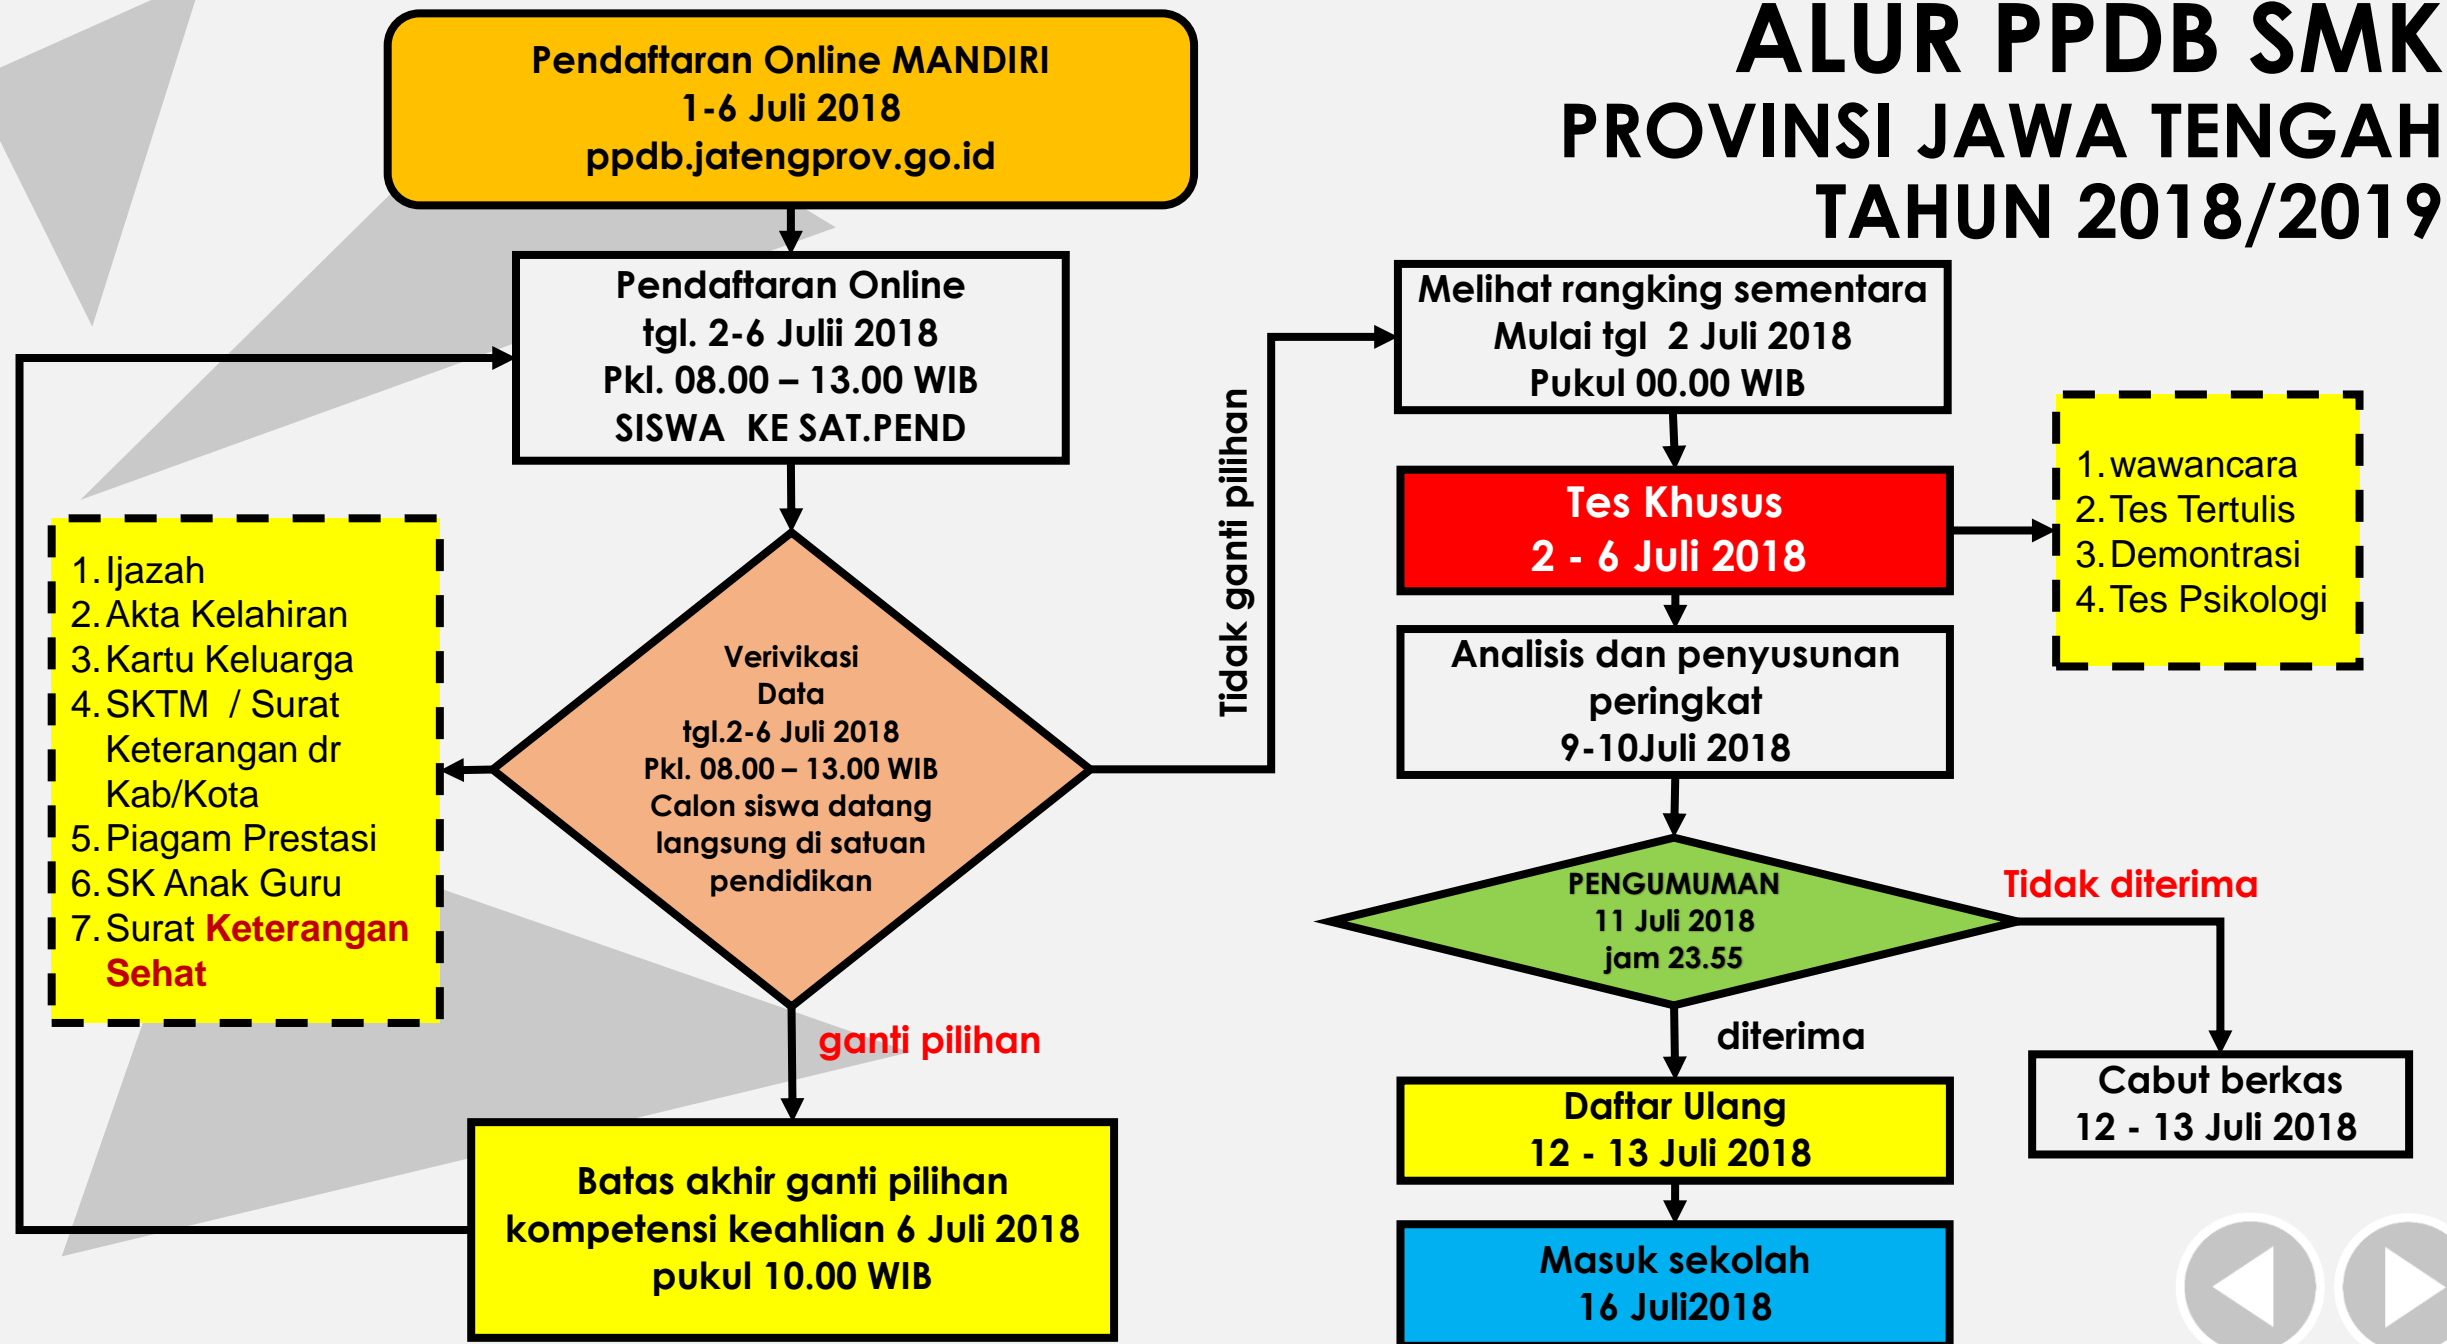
ALUR PPDB SMK
PROVINSI JAWA TENGAH
TAHUN 2018/2019

Pendaftaran Online MANDIRI
1-6 Juli 2018
ppdb.jatengprov.go.id

Pendaftaran Online
tgl. 2-6 Julii 2018
Pkl. 08.00 – 13.00 WIB
SISWA KE SAT.PEND

1. Ijazah
2. Akta Kelahiran
3. Kartu Keluarga
4. SKTM / Surat Keterangan dr Kab/Kota
5. Piagam Prestasi
6. SK Anak Guru
7. Surat Keterangan Sehat

Verivikasi
Data
tgl.2-6 Juli 2018
Pkl. 08.00 – 13.00 WIB
Calon siswa datang langsung di satuan pendidikan

ganti pilihan

Batas akhir ganti pilihan kompetensi keahlian 6 Juli 2018 pukul 10.00 WIB

Tidak ganti pilihan

Melihat rangking sementara
Mulai tgl 2 Juli 2018
Pukul 00.00 WIB

Tes Khusus
2 - 6 Juli 2018

1. wawancara
2. Tes Tertulis
3. Demontrasi
4. Tes Psikologi

Analisis dan penyusunan peringkat
9-10Juli 2018

PENGUMUMAN
11 Juli 2018
jam 23.55

Tidak diterima

diterima

Daftar Ulang
12 - 13 Juli 2018

Cabut berkas
12 - 13 Juli 2018

Masuk sekolah
16 Juli2018